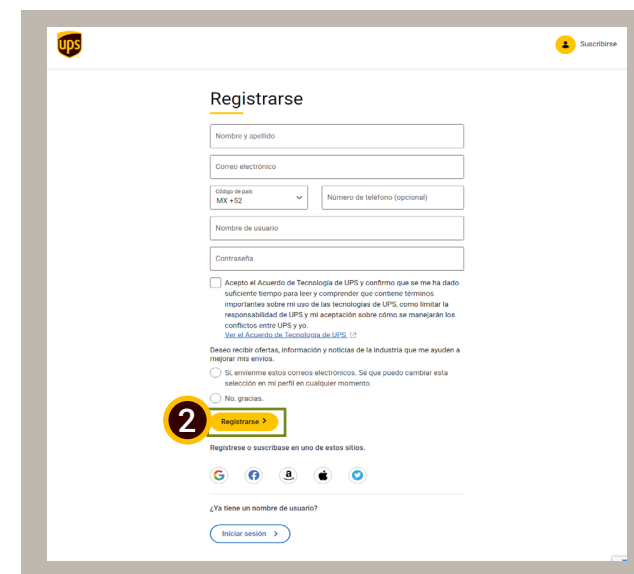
ups

Suscribirse

Registrarse

Nombre y apellido

Correo electrónico

Código de país
MX +52

Número de teléfono (opcional)

Nombre de usuario

Contraseña

Acepto el Acuerdo de Tecnología de UPS y confirmo que se me ha dado suficiente tiempo para leer y comprender que contiene términos importantes sobre mi uso de las tecnologías de UPS, como limitar la responsabilidad de UPS y mi aceptación sobre cómo se manejarán los conflictos entre UPS y yo.
Ver el Acuerdo de Tecnología de UPS.

Deseo recibir ofertas, información y noticias de la industria que me ayuden a mejorar mis envíos.

Sí, envíenme estos correos electrónicos. Sé que puedo cambiar esta selección en mi perfil en cualquier momento.

No, gracias.

2

Registrarse >

Regístrese o suscríbase en uno de estos sitios.

¿Ya tiene un nombre de usuario?

Iniciar sesión >